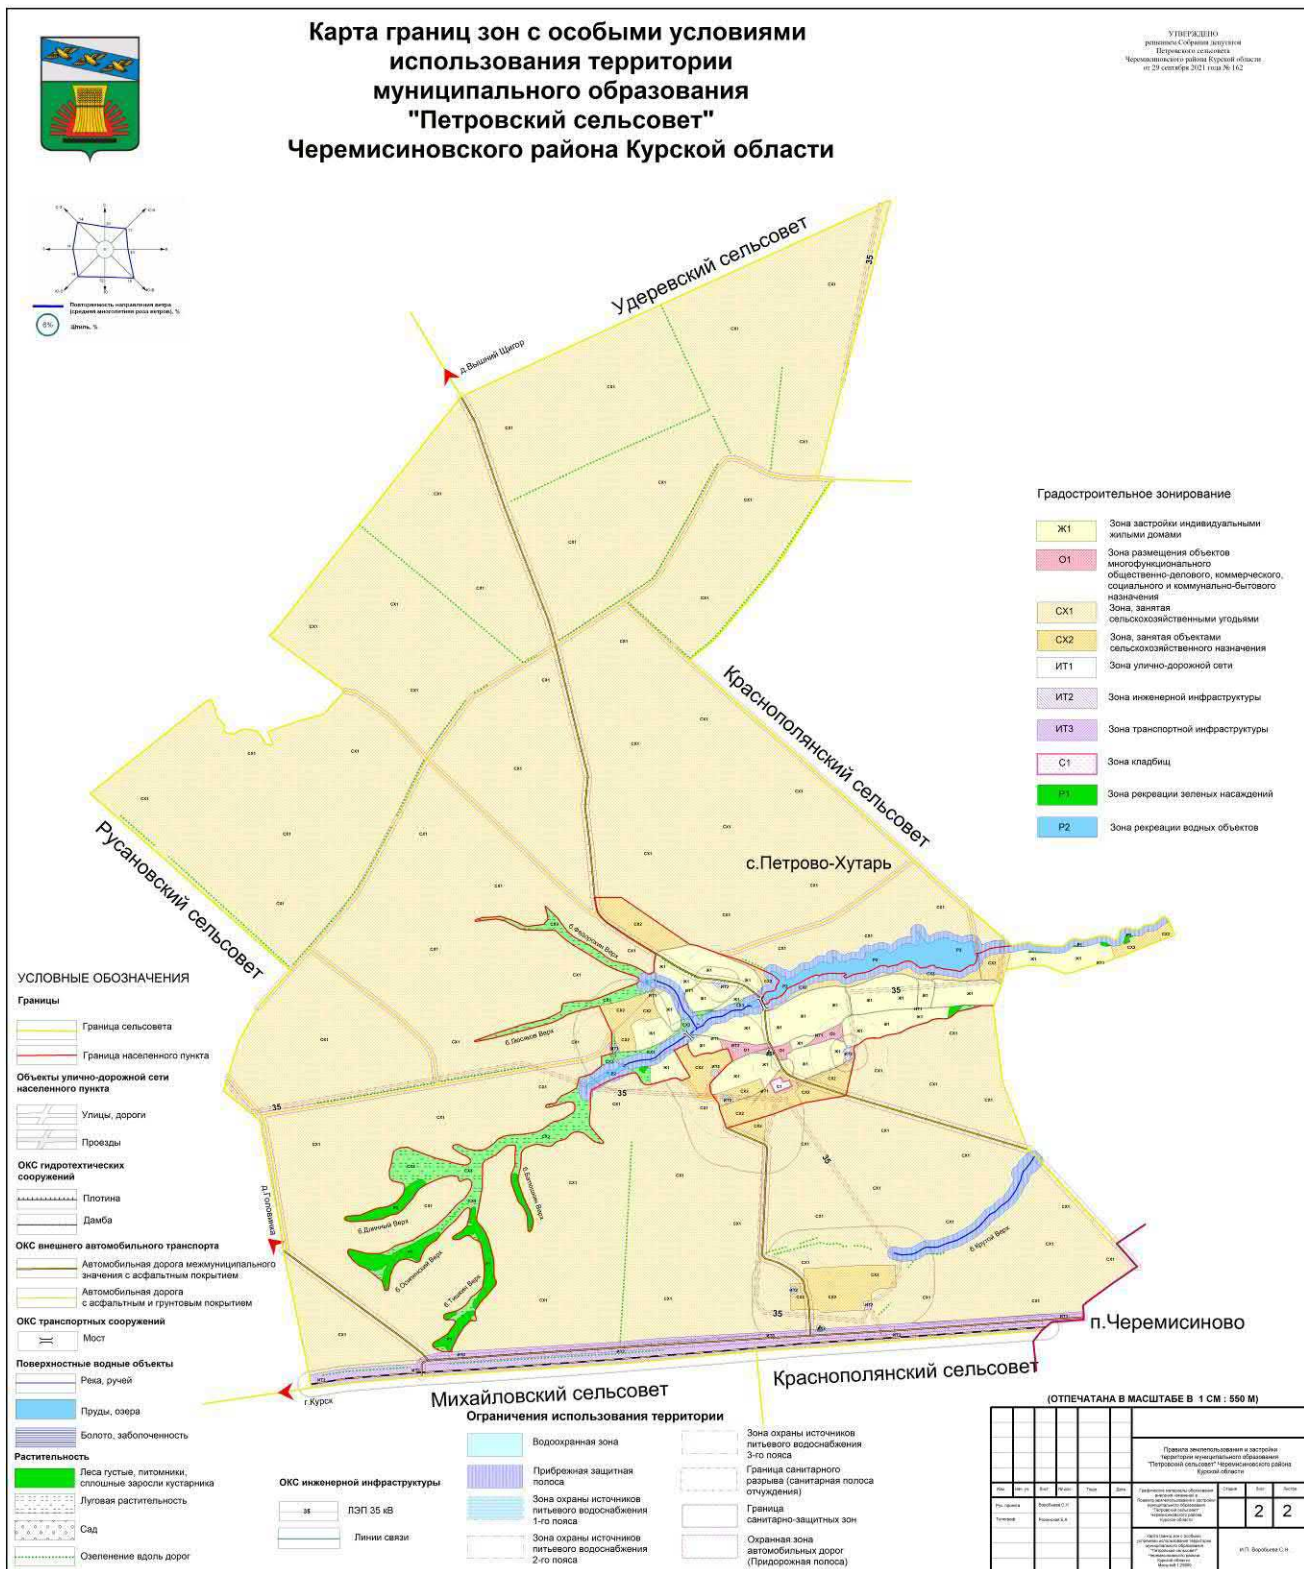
Карта границ зон с особыми условиями использования территории муниципального образования "Петровский сельсовет" Черемисиновского района Курской области

УТВЕРЖДЕНО
решением Собрания депутатов Петровского сельсовета Черемисиновского района Курской области от 29 сентября 2021 года № 162

Повторяемость направления ветра (средняя многолетняя роза ветров), %
Штиль, %

Удеревский сельсовет
д.Вышний Щигор
Краснополянский сельсовет
Русановский сельсовет
с.Петрово-Хутарь
д.Горовновка
п.Черемисиново
Краснополянский сельсовет
Михайловский сельсовет
г.Курск

б.Фазарикин Верх
б.Эрсовая Верх
б.Дунный Верх
б.Осиновский Верх
б.Тишкин Верх
б.Круглый Верх

35

Градостроительное зонирование

| | |
|---|---|
| Ж1 | Зона застройки индивидуальными жилыми домами |
| О1 | Зона размещения объектов многофункционального общественно-делового, коммерческого, социального и коммунально-бытового назначения |
| СХ1 | Зона, занятая сельскохозяйственными угодьями |
| СХ2 | Зона, занятая объектами сельскохозяйственного назначения |
| ИТ1 | Зона улично-дорожной сети |
| ИТ2 | Зона инженерной инфраструктуры |
| ИТ3 | Зона транспортной инфраструктуры |
| С1 | Зона кладбищ |
| Р1 | Зона рекреации зеленых насаждений |
| Р2 | Зона рекреации водных объектов |

УСЛОВНЫЕ ОБОЗНАЧЕНИЯ
Границы
Граница сельсовета
Граница населенного пункта
Объекты улично-дорожной сети населенного пункта
Улицы, дороги
Проезды
ОКС гидротехтических сооружений
Плотина
Дамба
ОКС внешнего автомобильного транспорта
Автомобильная дорога межмуниципального значения с асфальтным покрытием
Автомобильная дорога с асфальтным и грунтовым покрытием
ОКС транспортных сооружений
Мост
Поверхностные водные объекты
Река, ручей
Пруды, озера
Болото, заболоченность
Растительность
Леса густые, питомники, сплошные заросли кустарника
Луговая растительность
Сад
Озеленение вдоль дорог

ОКС инженерной инфраструктуры
35 ЛЭП 35 кВ
Линии связи

Ограничения использования территории
Водоохранная зона
Прибрежная защитная полоса
Зона охраны источников питьевого водоснабжения 1-го пояса
Зона охраны источников питьевого водоснабжения 2-го пояса
Зона охраны источников питьевого водоснабжения 3-го пояса
Граница санитарного разрыва (санитарная полоса отчуждения)
Граница санитарно-защитных зон
Охранная зона автомобильных дорог (Придорожная полоса)

(ОТПЕЧАТАНА В МАСШТАБЕ В 1 СМ : 550 М)

Правила землепользования и застройки территории муниципального образования "Петровский сельсовет" Черемисиновского района Курской области
2 2